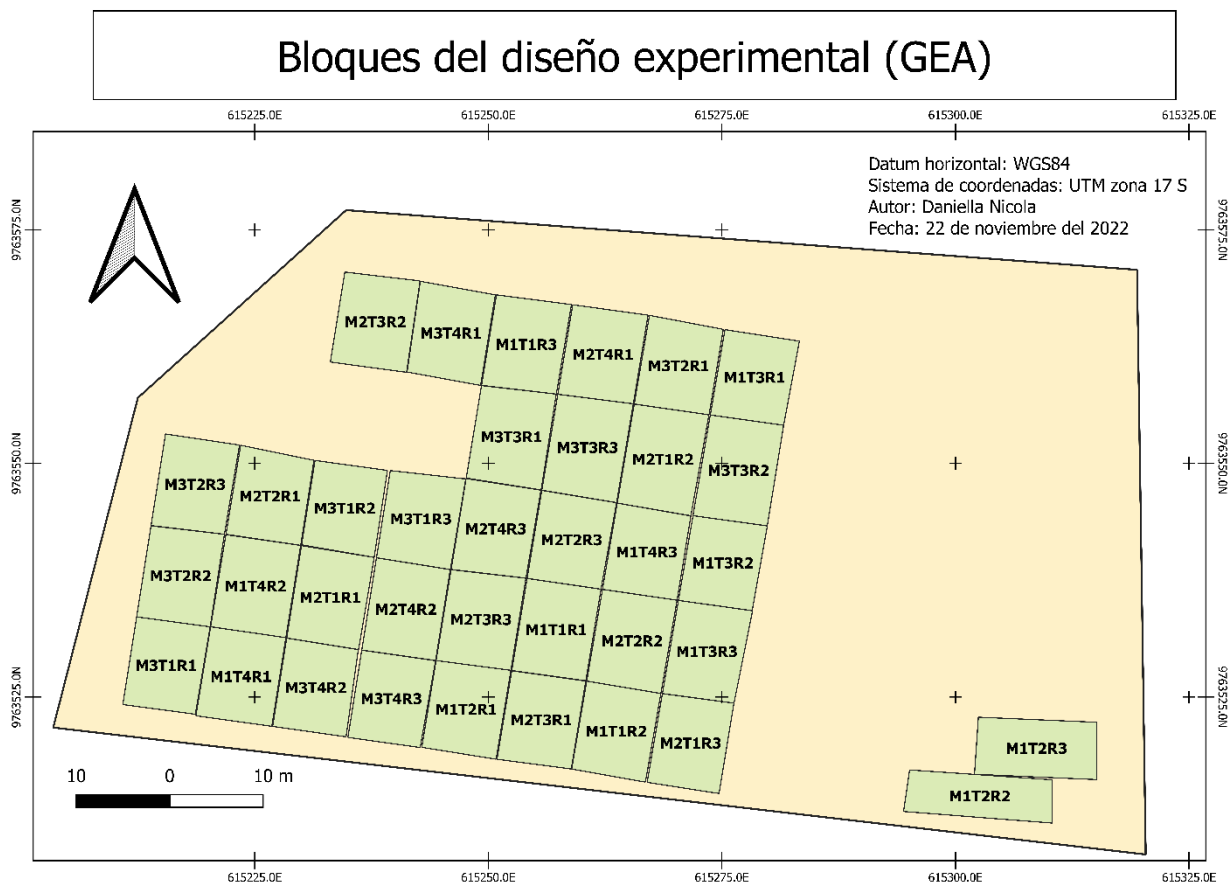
Bloques del diseño experimental (GEA)

615225.0E 615250.0E 615275.0E 615300.0E 615325.0E

9763575.0N 9763550.0N 9763525.0N

9763575.0N 9763550.0N 9763525.0N

Datum horizontal: WGS84
Sistema de coordenadas: UTM zona 17 S
Autor: Daniella Nicola
Fecha: 22 de noviembre del 2022

M2T3R2 M3T4R1 M1T1R3 M2T4R1 M3T2R1 M1T3R1

M3T3R1 M3T3R3 M2T1R2 M3T3R2

M3T2R3 M2T2R1 M3T1R2 M3T1R3 M2T4R3 M2T2R3 M1T4R3 M1T3R2

M3T2R2 M1T4R2 M2T1R1 M2T4R2 M2T3R3 M1T1R1 M2T2R2 M1T3R3

M3T1R1 M1T4R1 M3T4R2 M3T4R3 M1T2R1 M2T3R1 M1T1R2 M2T1R3

M1T2R3
M1T2R2

10 0 10 m

615225.0E 615250.0E 615275.0E 615300.0E 615325.0E